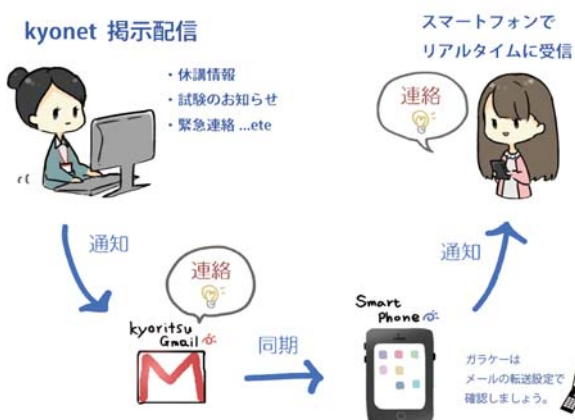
kyonet 掲示配信

・休講情報
・試験のお知らせ
・緊急連絡 ...etc

スマートフォンで
リアルタイムに受信

連絡

通知

連絡

kyoritsu
Gmail

同期

Smart
Phone

通知

ガラケーは
メールの転送設定で
確認しましょう。